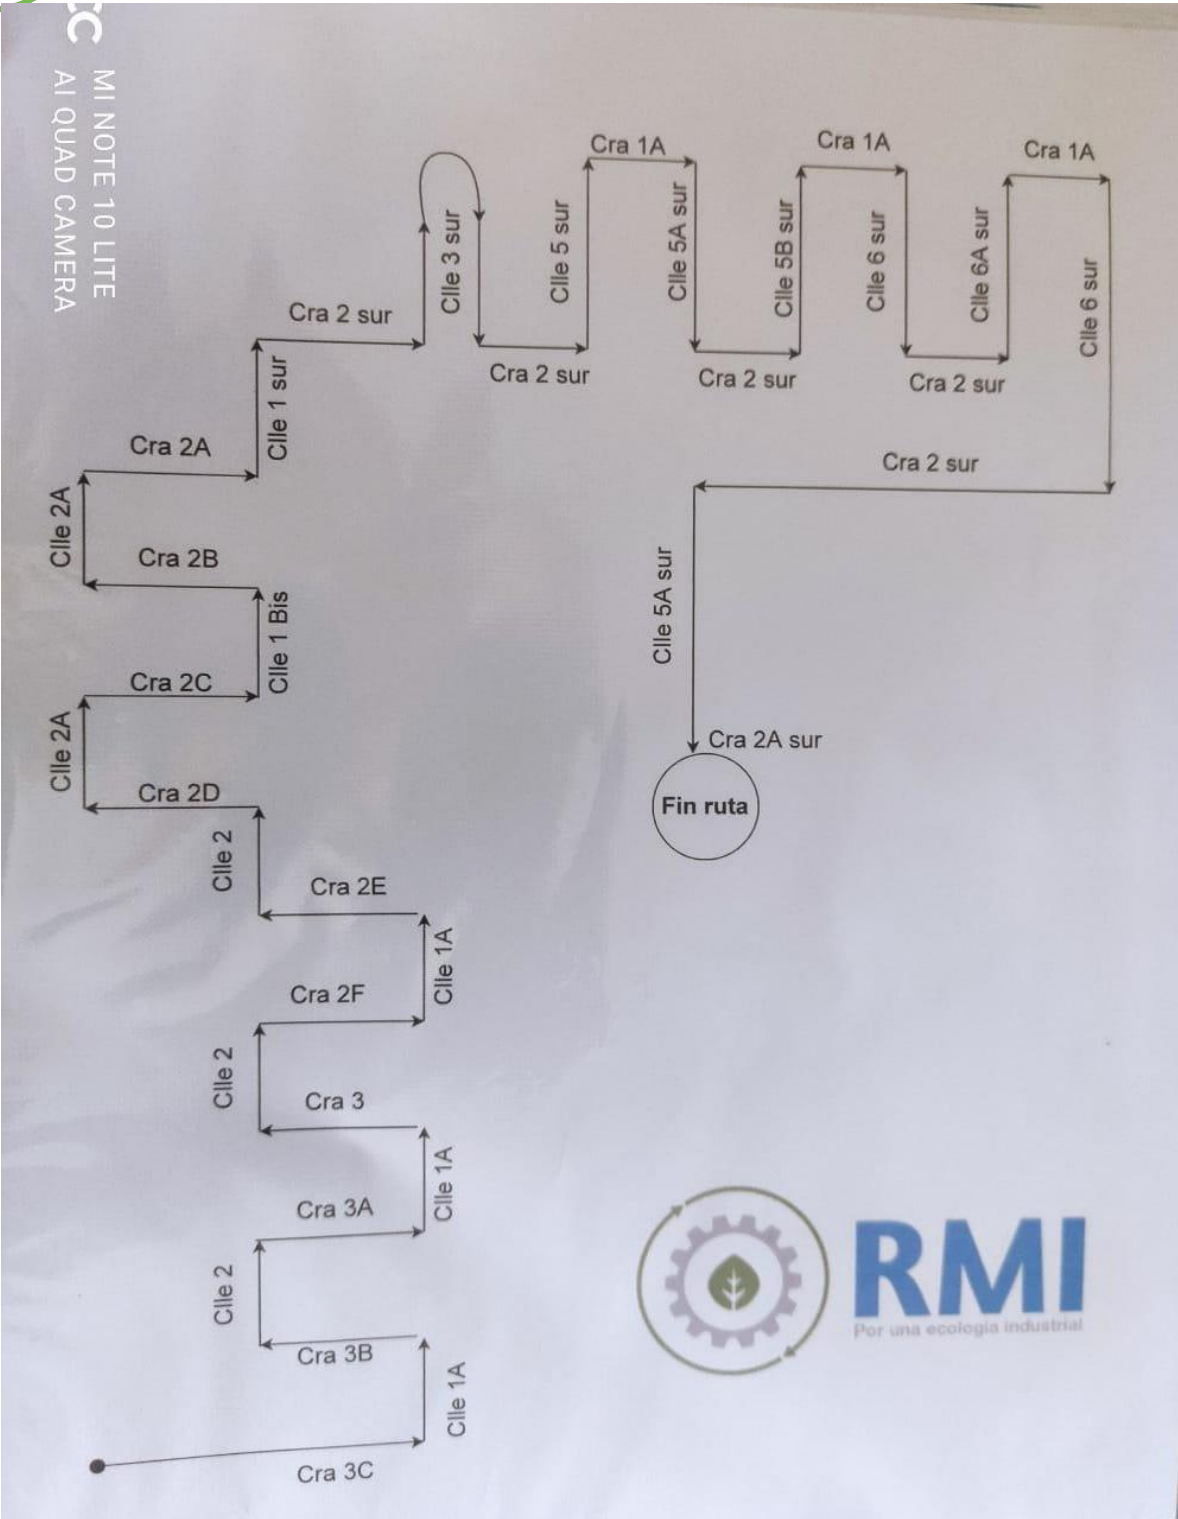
MI NOTE 10 LITE
AI QUAD CAMERA

Cra 3C
Clle 1A
Cra 3B
Clle 2
Cra 3A
Clle 1A
Cra 3
Clle 2
Cra 2F
Clle 1A
Cra 2E
Clle 2
Cra 2D
Clle 2A
Cra 2C
Clle 1 Bis
Cra 2B
Clle 2A
Cra 2A
Clle 1 sur
Cra 2 sur
Clle 3 sur
Cra 2 sur
Clle 5 sur
Cra 1A
Clle 5A sur
Cra 2 sur
Clle 5B sur
Cra 1A
Clle 6 sur
Cra 2 sur
Clle 6A sur
Cra 1A
Clle 6 sur
Cra 2 sur
Clle 5A sur
Cra 2A sur
Fin ruta

RMI
Por una ecología industrial